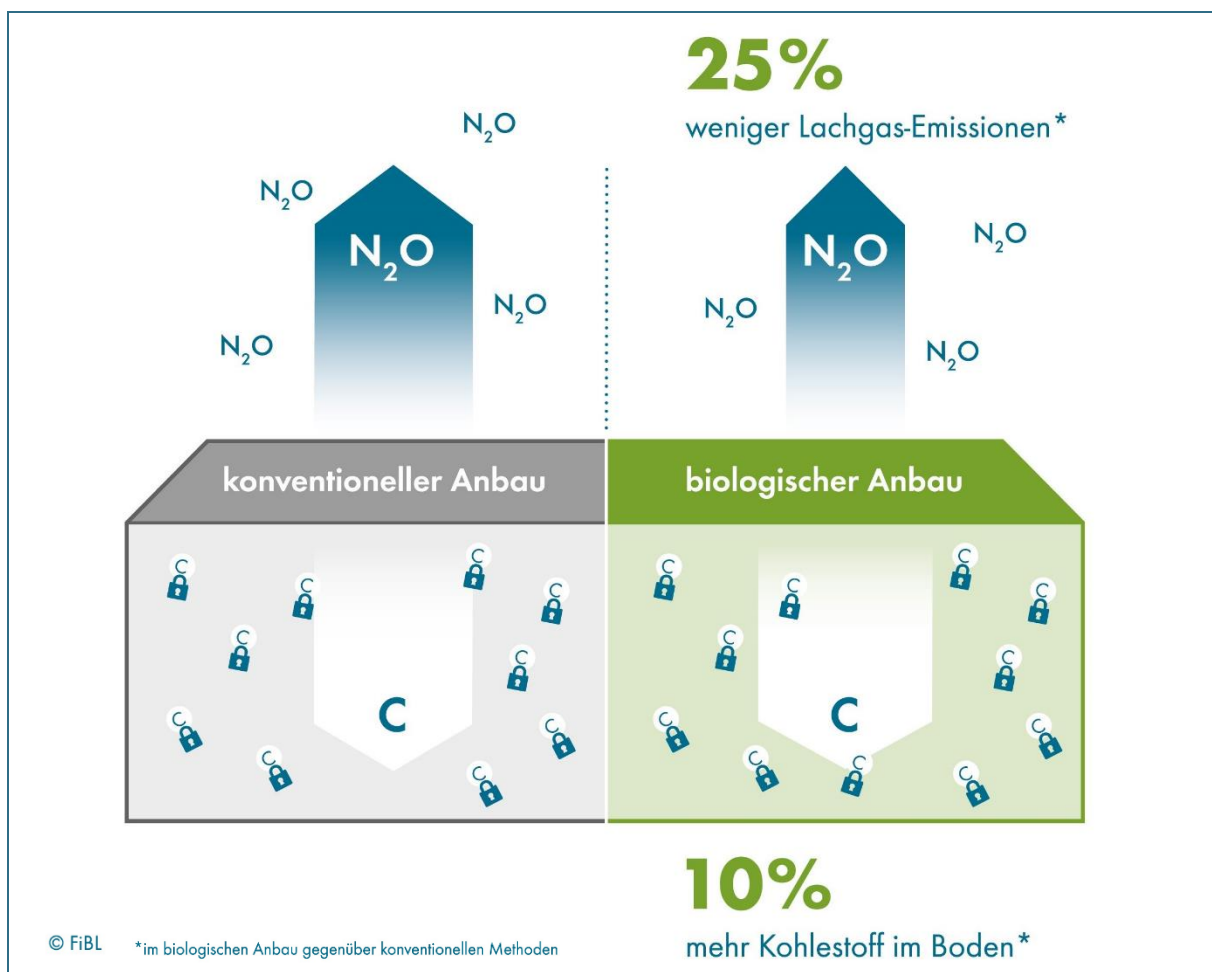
25%
weniger Lachgas-Emissionen*

$N_2O$

$N_2O$

$N_2O$

$N_2O$

$N_2O$

$N_2O$

$N_2O$

$N_2O$

$N_2O$

$N_2O$

konventioneller Anbau

biologischer Anbau

C C C C C C C C C C

C

C C C C C C C C C C C

C

10%
mehr Kohlestoff im Boden*

© FiBL *im biologischen Anbau gegenüber konventionellen Methoden